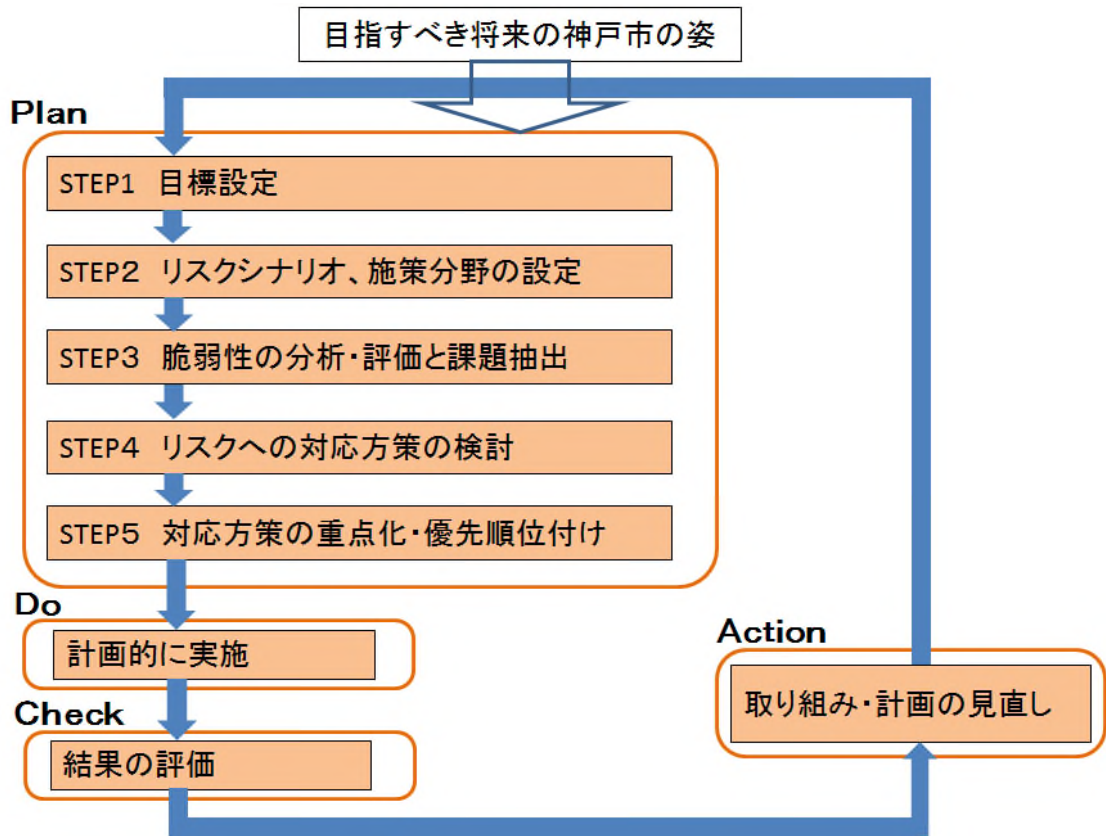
目指すべき将来の神戸市の姿

Plan

STEP1 目標設定

STEP2 リスクシナリオ、施策分野の設定

STEP3 脆弱性の分析・評価と課題抽出

STEP4 リスクへの対応方策の検討

STEP5 対応方策の重点化・優先順位付け

Do

計画的に実施

Check

結果の評価

Action

取り組み・計画の見直し